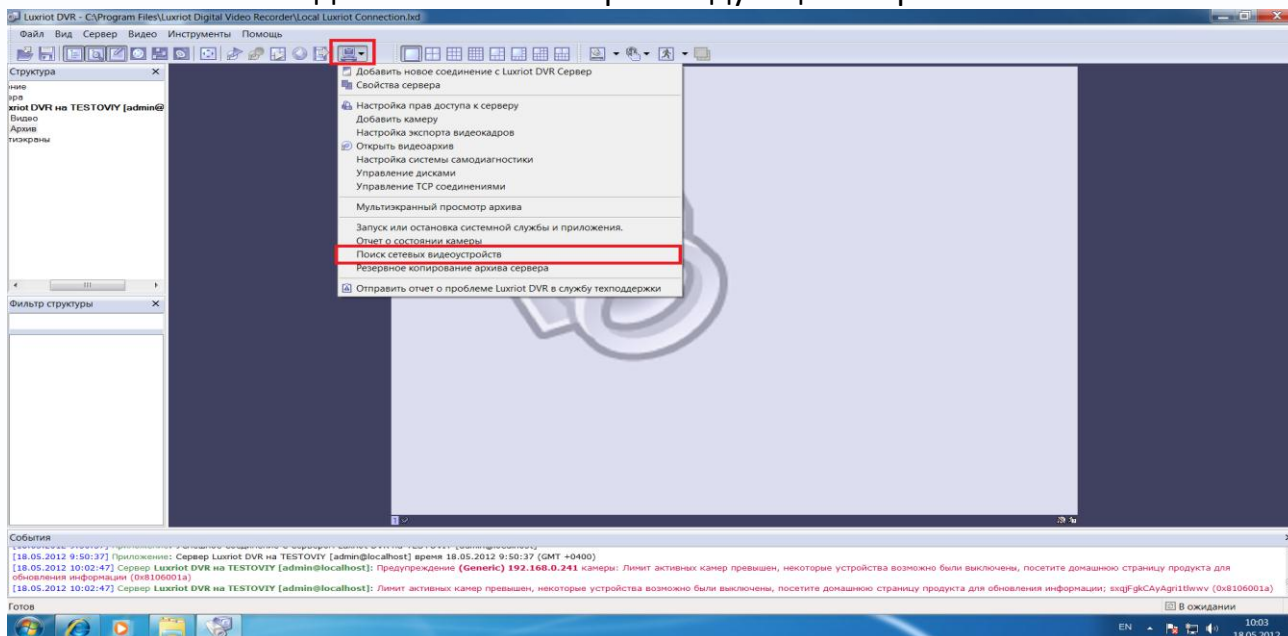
Luxriot DVR - C:\Program Files\Luxriot Digital Video Recorder\Local Luxriot Connection.lxd

Файл Вид Сервер Видео Инструменты Помощь

Структура

ние
ра
xriot DVR на TESTOVIY [admin@
Видео
Архив
тиэкраны

Фильтр структуры

Добавить новое соединение с Luxriot DVR Сервер
Свойства сервера
Настройка прав доступа к серверу
Добавить камеру
Настройка экспорта видеокадров
Открыть видеоархив
Настройка системы самодиагностики
Управление дисками
Управление TCP соединениями
Мультиэкранный просмотр архива
Запуск или остановка системной службы и приложения.
Отчет о состоянии камеры
Поиск сетевых видеоустройств
Резервное копирование архива сервера
Отправить отчет о проблеме Luxriot DVR в службу техподдержки

События

[18.05.2012 9:50:37] Приложение: Сервер Luxriot DVR на TESTOVIY [admin@localhost] время 18.05.2012 9:50:37 (GMT +0400)
[18.05.2012 10:02:47] Сервер Luxriot DVR на TESTOVIY [admin@localhost]: Предупреждение (Generic) 192.168.0.241 камеры: Лимит активных камер превышен, некоторые устройства возможно были выключены, посетите домашнюю страницу продукта для обновления информации (0x8106001a)
[18.05.2012 10:02:47] Сервер Luxriot DVR на TESTOVIY [admin@localhost]: Лимит активных камер превышен, некоторые устройства возможно были выключены, посетите домашнюю страницу продукта для обновления информации; sxqjFgkCAyAgri1tlwwv (0x8106001a)

Готов
В ожидании

EN 10:03 18.05.2012